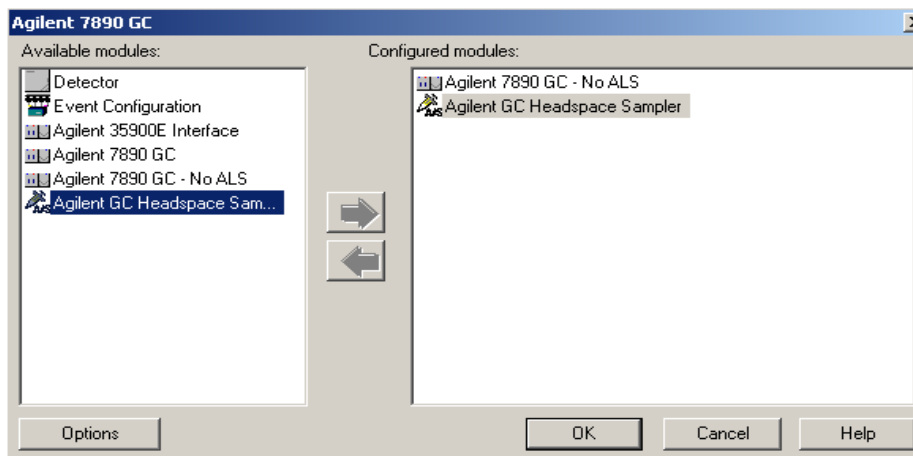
Agilent 7890 GC

Available modules:

Detector
Event Configuration
Agilent 35900E Interface
Agilent 7890 GC
Agilent 7890 GC - No ALS
Agilent GC Headspace Sam...

Configured modules:

Agilent 7890 GC - No ALS
Agilent GC Headspace Sampler

Options

OK

Cancel

Help